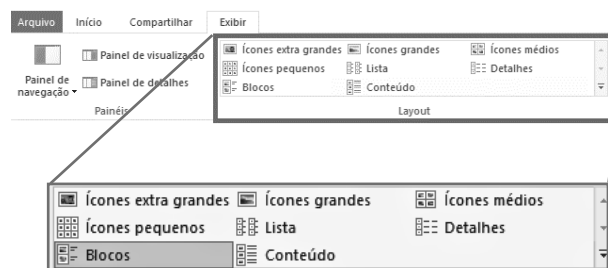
Arquivo Início Compartilhar Exibir

Painel de navegação ▾

Painel de visualização

Painel de detalhes

Painéis

Ícones extra grandes Ícones grandes Ícones médios

Ícones pequenos Lista Detalhes

Blocos Conteúdo

Layout

Ícones extra grandes Ícones grandes Ícones médios

Ícones pequenos Lista Detalhes

Blocos Conteúdo